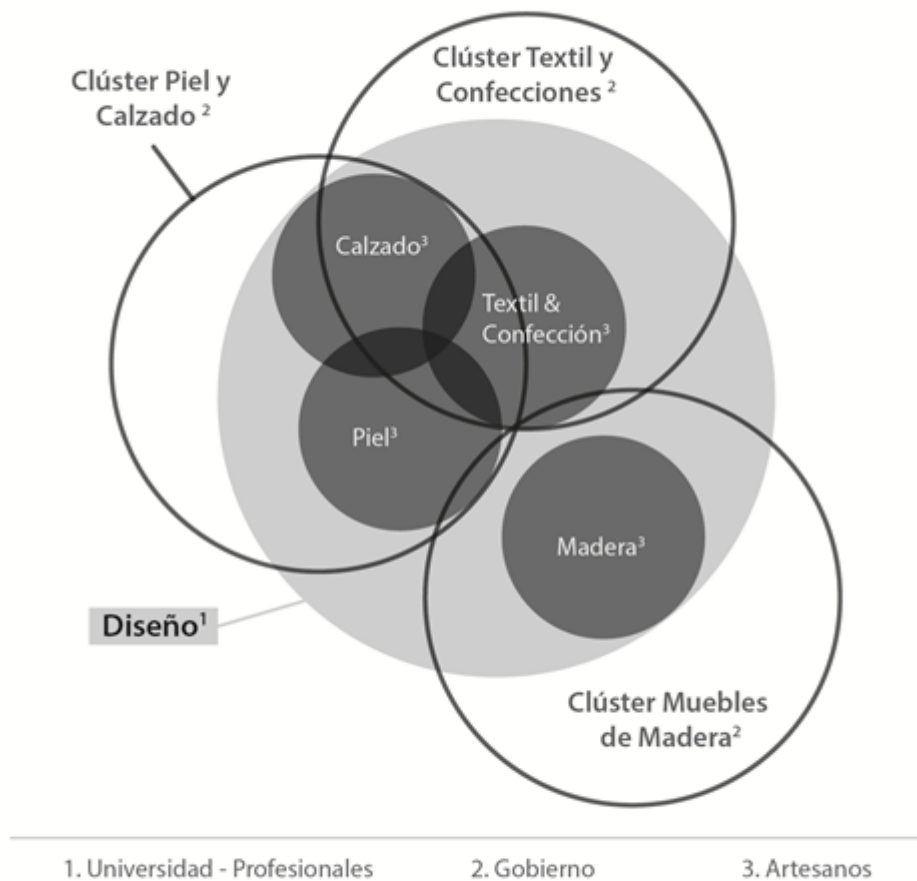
Clúster Piel y Calzado $^2$

Clúster Textil y Confecciones $^2$

Calzado$^3$

Textil & Confección$^3$

Piel$^3$

Madera$^3$

Diseño$^1$

Clúster Muebles de Madera$^2$

1. Universidad - Profesionales
2. Gobierno
3. Artesanos